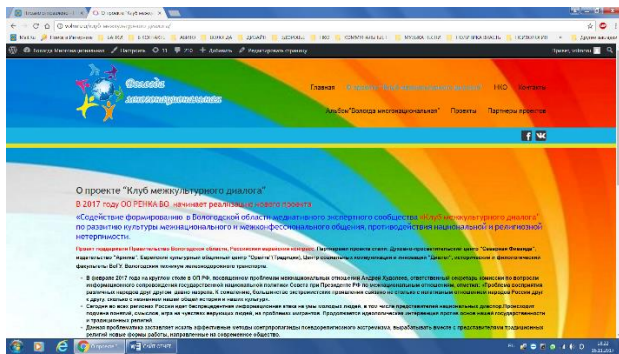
О проекте "Клуб межкультурного диалога"

В 2017 году ОО РЕНКА ВО начинает реализацию нового проекта

«Содействие формированию в Вологодской области медиативного экспертного сообщества «Клуб межкультурного диалога» по развитию культуры межнационального и межконфессионального общения, противодействия национальной и религиозной нетерпимости».

Главная

Проекты

Партнеры проектов

НКО

Контакты

Альбом "Вологда многонациональная"

Вологда многонациональная

Привет, vologda

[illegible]